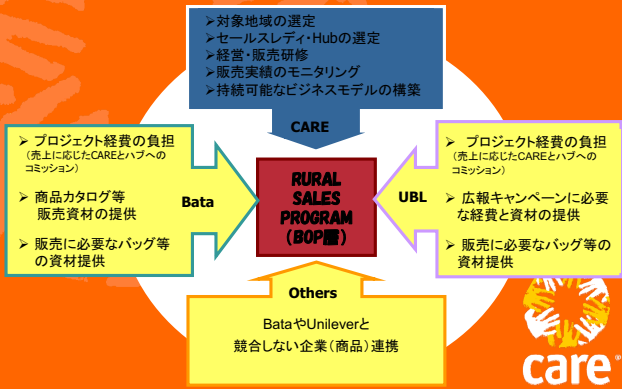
➢対象地域の選定
➢セールスレディ・Hubの選定
➢経営・販売研修
➢販売実績のモニタリング
➢持続可能なビジネスモデルの構築

CARE

➢ プロジェクト経費の負担
（売上に応じたCAREとハブへのコミッション）

➢ 商品カタログ等販売資材の提供

➢ 販売に必要なバッグ等の資材提供

Bata

RURAL SALES PROGRAM (BOP層)

UBL

➢ プロジェクト経費の負担
（売上に応じたCAREとハブへのコミッション）

➢ 広報キャンペーンに必要な経費と資材の提供

➢ 販売に必要なバッグ等の資材提供

Others

BataやUnileverと競合しない企業（商品）連携

care